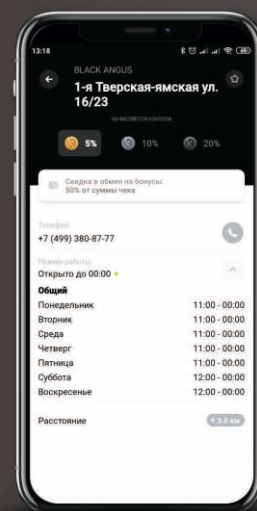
13:18

BLACK ANGUS

1-я Тверская-ямская ул. 16/23

НАЧИСЛЯЕТСЯ БОНУСОВ

5%

10%

20%

Скидка в обмен на бонусы: 50% от суммы чека

Телефон

+7 (499) 380-87-77

Режим работы

Открыто до 00:00

Общий

| | |
|---|---|
| Понедельник | 11:00 - 00:00 |
| Вторник | 11:00 - 00:00 |
| Среда | 11:00 - 00:00 |
| Четверг | 11:00 - 00:00 |
| Пятница | 11:00 - 00:00 |
| Суббота | 12:00 - 00:00 |
| Воскресенье | 12:00 - 00:00 |

Расстояние

3.0 км